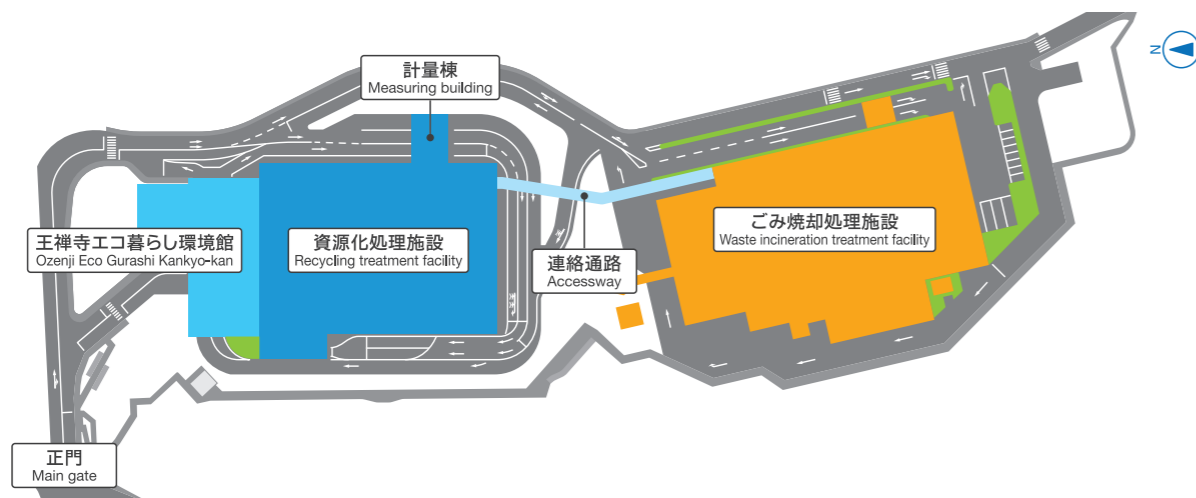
N

計量棟
Measuring building

王禅寺エコ暮らし環境館
Ozenji Eco Gurashi Kankyo-kan

資源化処理施設
Recycling treatment facility

連絡通路
Accessway

ごみ焼却処理施設
Waste incineration treatment facility

正門
Main gate